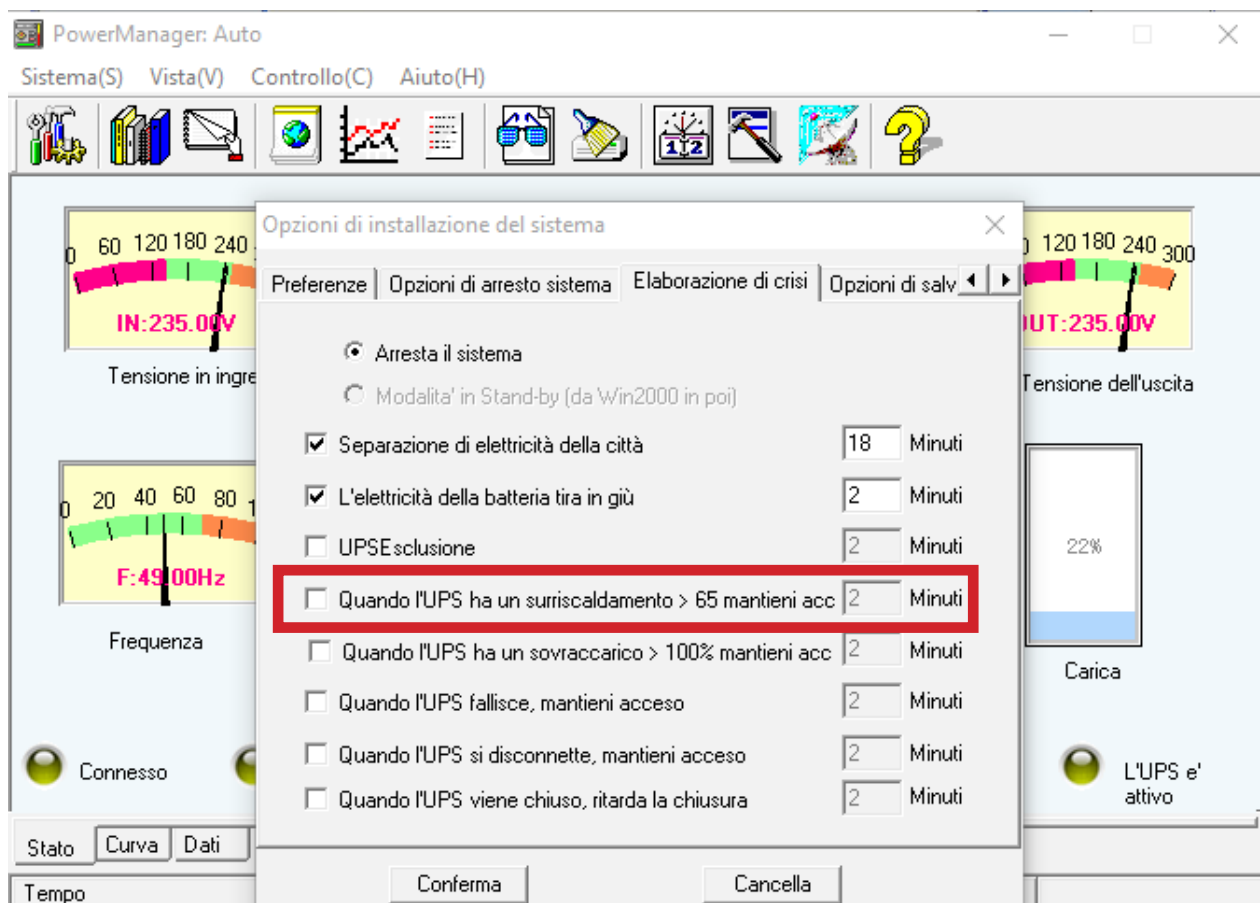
PowerManager: Auto

Sistema(S) Vista(V) Controllo(C) Aiuto(H)

0 60 120 180 240
IN:235.00V
Tensione in ingre

0 20 40 60 80
F:49.00Hz
Frequenza

Connesso

Opzioni di installazione del sistema

Preferenze | Opzioni di arresto sistema | Elaborazione di crisi | Opzioni di salv

Arresta il sistema

Modalita' in Stand-by (da Win2000 in poi)

Separazione di elettricità della città 18 Minuti

L'elettricità della batteria tira in giù 2 Minuti

UPSEsclusione 2 Minuti

Quando l'UPS ha un surriscaldamento > 65 mantieni acc 2 Minuti

Quando l'UPS ha un sovraccarico > 100% mantieni acc 2 Minuti

Quando l'UPS fallisce, mantieni acceso 2 Minuti

Quando l'UPS si disconnette, mantieni acceso 2 Minuti

Quando l'UPS viene chiuso, ritarda la chiusura 2 Minuti

Conferma Cancella

0 120 180 240 300
UT:235.00V
Tensione dell'uscita

22%

Carica

L'UPS e' attivo

Stato | Curva | Dati

Tempo